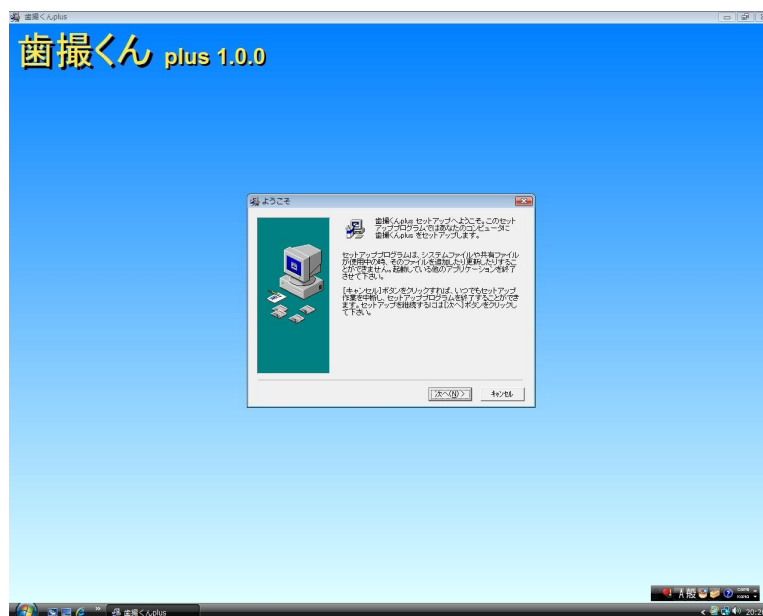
歯撮くんplus

歯撮くん plus 1.0.0

ようこそ

歯撮くんplus セットアップへようこそ。このセットアッププログラムではあなたのコンピュータに歯撮くんplus をセットアップします。

セットアッププログラムは、システムファイルや共有ファイルが使用中の時、そのファイルを追加したり更新したりすることができません。起動している他のアプリケーションを終了させて下さい。

[キャンセル]ボタンをクリックすれば、いつでもセットアップ作業を中断し、セットアッププログラムを終了することができます。セットアップを継続するには[次へ]ボタンをクリックして下さい。

次へ(N) >

キャンセル

歯撮くんplus

A 般

20:2